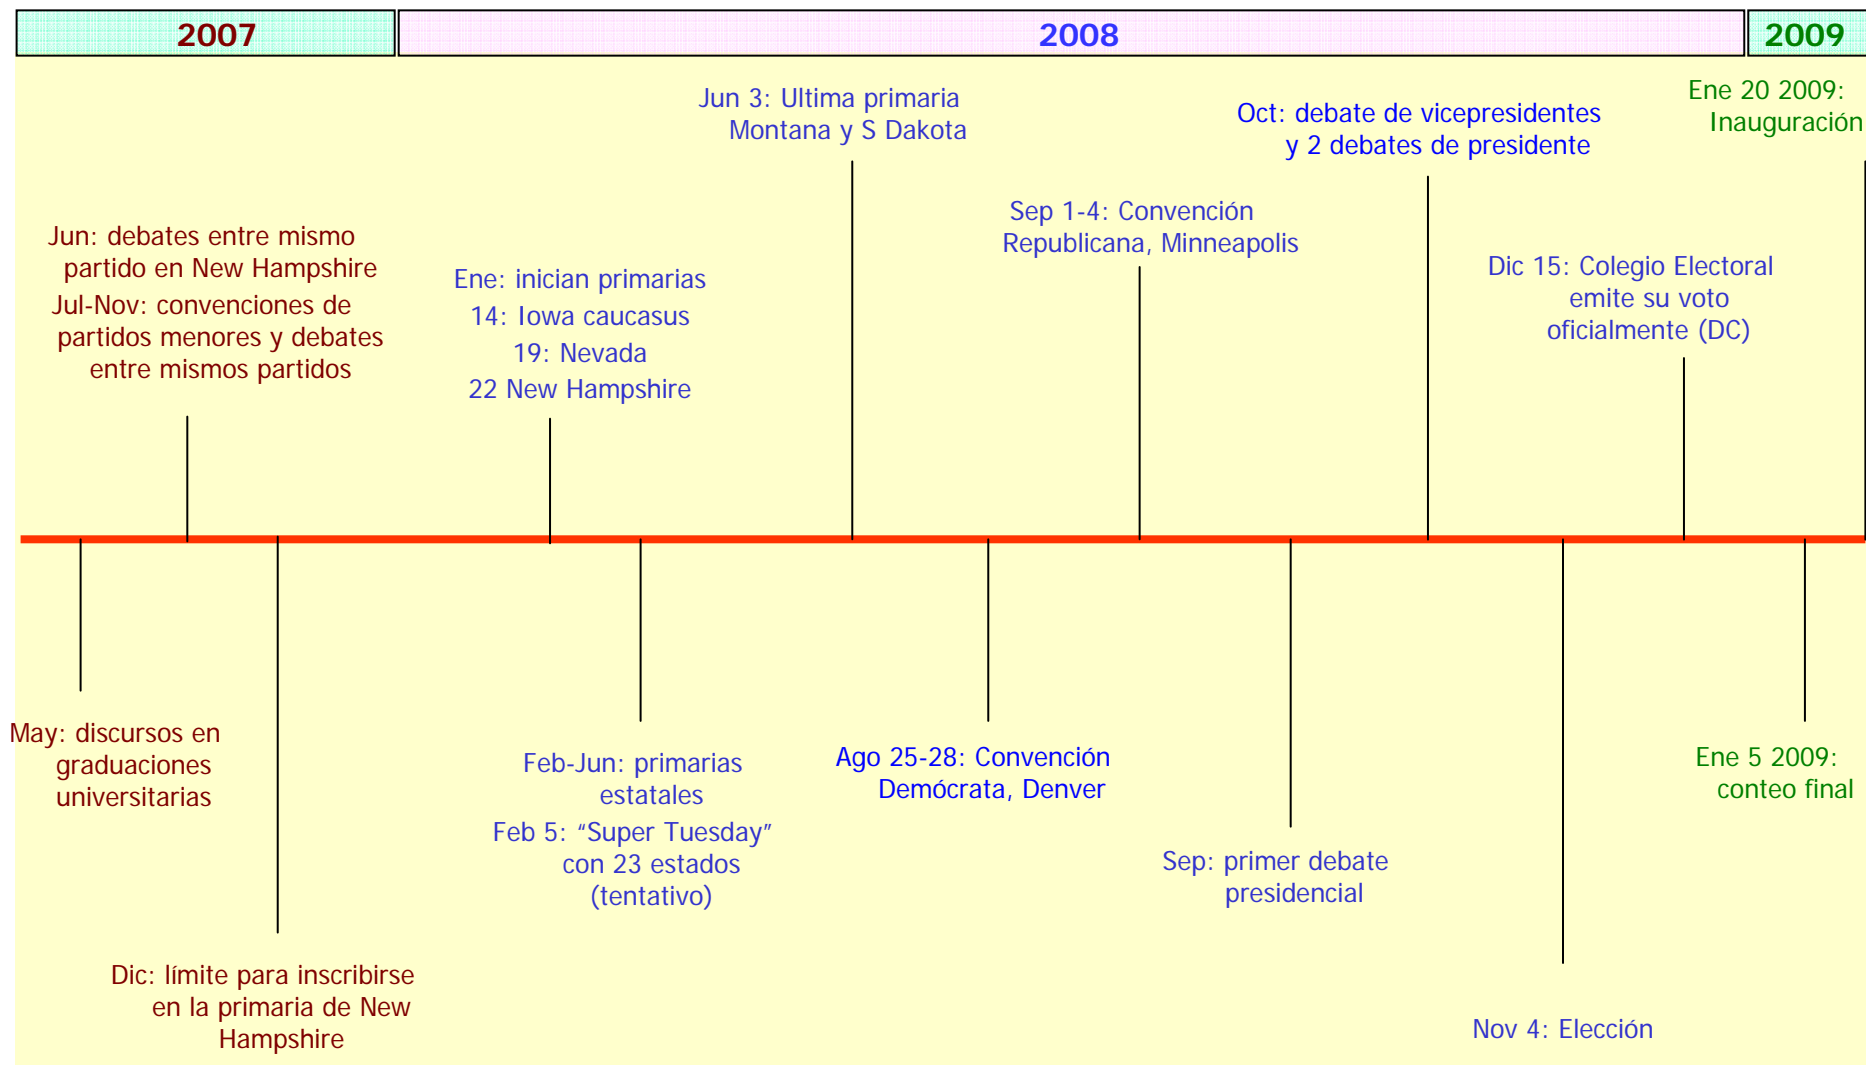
2007

2008

2009

Jun 3: Ultima primaria
Montana y S Dakota

Oct: debate de vicepresidentes
y 2 debates de presidente

Ene 20 2009:
Inauguración

Jun: debates entre mismo partido en New Hampshire

Jul-Nov: convenciones de partidos menores y debates entre mismos partidos

Ene: inician primarias
14: Iowa caucasus
19: Nevada
22 New Hampshire

Sep 1-4: Convención Republicana, Minneapolis

Dic 15: Colegio Electoral emite su voto oficialmente (DC)

May: discursos en graduaciones universitarias

Feb-Jun: primarias estatales

Feb 5: "Super Tuesday" con 23 estados (tentativo)

Ago 25-28: Convención Demócrata, Denver

Ene 5 2009:
conteo final

Sep: primer debate presidencial

Dic: límite para inscribirse en la primaria de New Hampshire

Nov 4: Elección